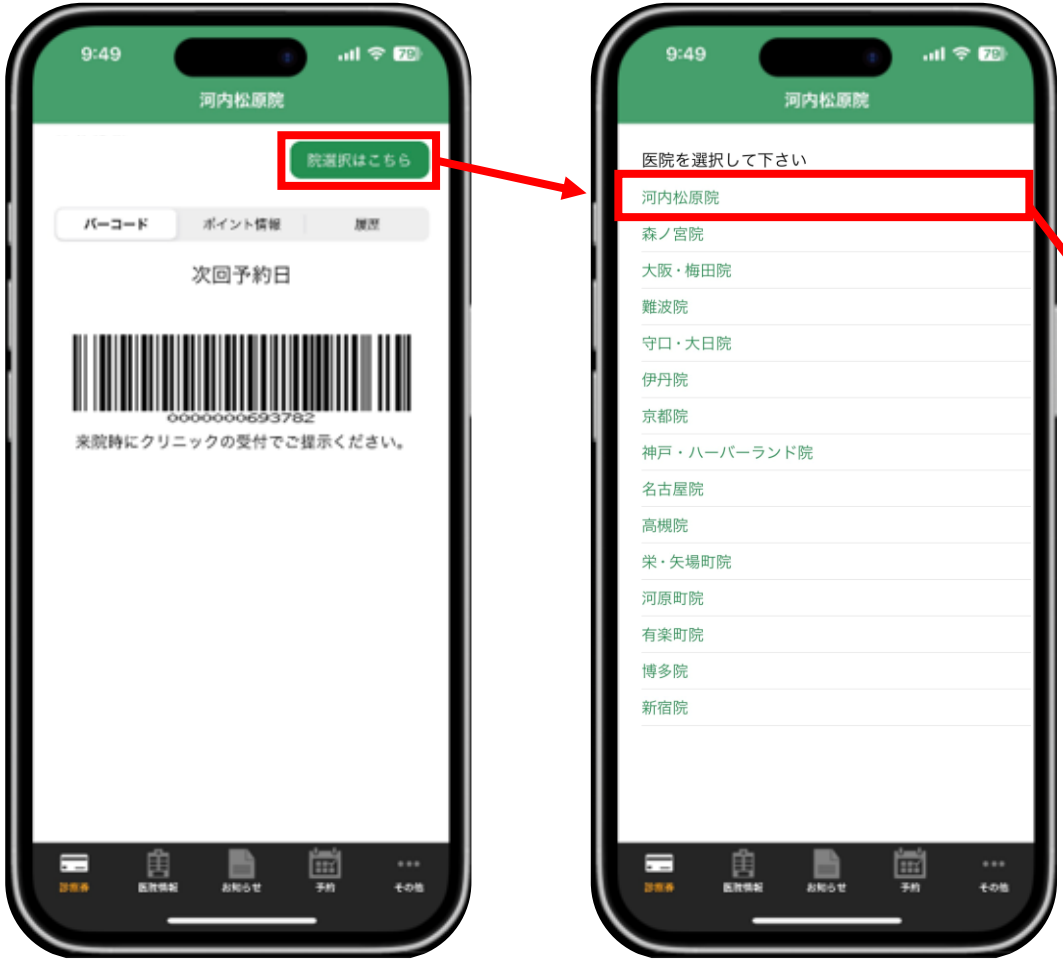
9:49
79
河内松原院
院選択はこちら
バーコード
ポイント情報
履歴
次回予約日
0000000693782
来院時にクリニックの受付でご提示ください。
診察券
医院情報
お知らせ
予約
その他

9:49
79
河内松原院
医院を選択して下さい
河内松原院
森ノ宮院
大阪・梅田院
難波院
守口・大日院
伊丹院
京都院
神戸・ハーバーランド院
名古屋院
高槻院
栄・矢場町院
河原町院
有楽町院
博多院
新宿院
診察券
医院情報
お知らせ
予約
その他